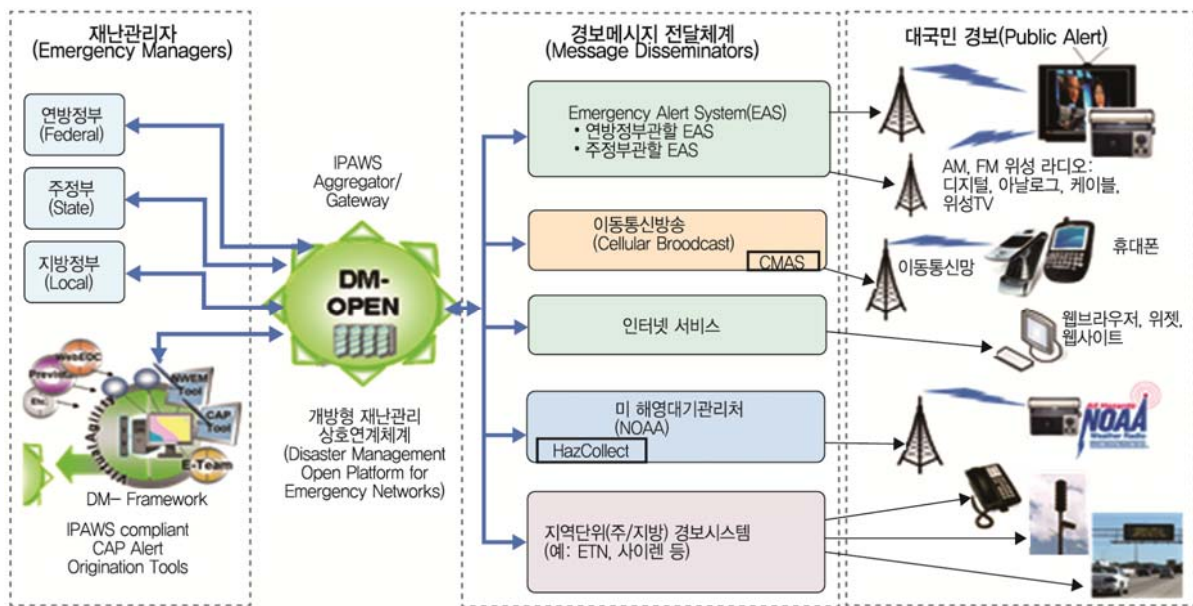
재난관리자
(Emergency Managers)

연방정부
(Federal)

주정부
(State)

지방정부
(Local)

webEOC
Previsto
Etc
NWEM Tool
CAP Tool
E-Team
Virtual Agility

DM– Framework

IPAWS compliant
CAP Alert
Origination Tools

IPAWS
Aggregator/
Gateway

DM-
OPEN

개방형 재난관리
상호연계체계
(Disaster Management
Open Platform for
Emergency Networks)

경보메시지 전달체계
(Message Disseminators)

Emergency Alert System(EAS)
• 연방정부관할 EAS
• 주정부관할 EAS

이동통신방송
(Cellular Broodcast)
CMAS

인터넷 서비스

미 해영대기관리처
(NOAA)
HazCollect

지역단위(주/지방) 경보시스템
(예: ETN, 사이렌 등)

대국민 경보(Public Alert)

AM, FM 위성 라디오:
디지털, 아날로그, 케이블,
위성TV

이동통신망

휴대폰

웹브라우저, 위젯,
웹사이트

NOAA
Weather Radio